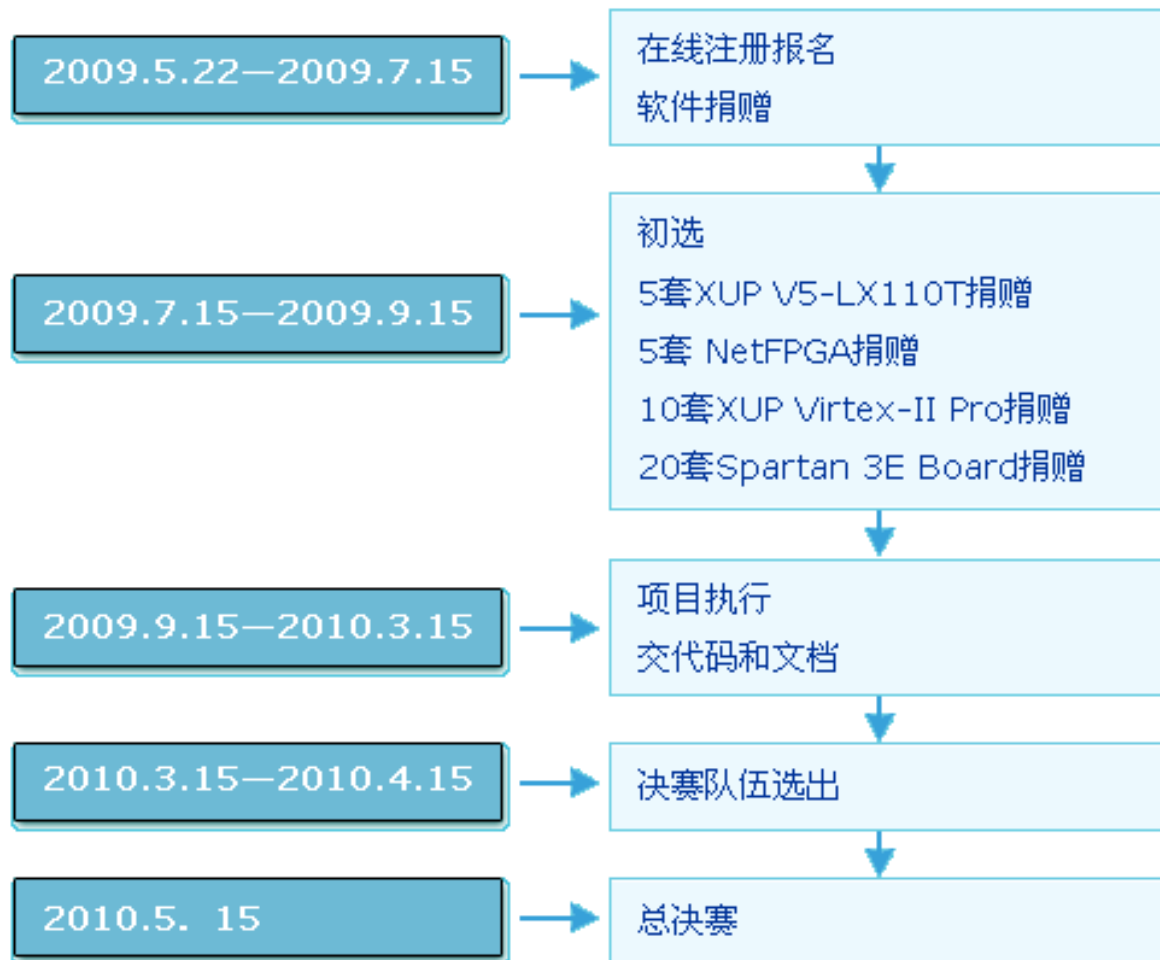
2009.5.22—2009.7.15

在线注册报名
软件捐赠

2009.7.15—2009.9.15

初选
5套XUP V5-LX110T捐赠
5套 NetFPGA捐赠
10套XUP Virtex-II Pro捐赠
20套Spartan 3E Board捐赠

2009.9.15—2010.3.15

项目执行
交代码和文档

2010.3.15—2010.4.15

决赛队伍选出

2010.5. 15

总决赛